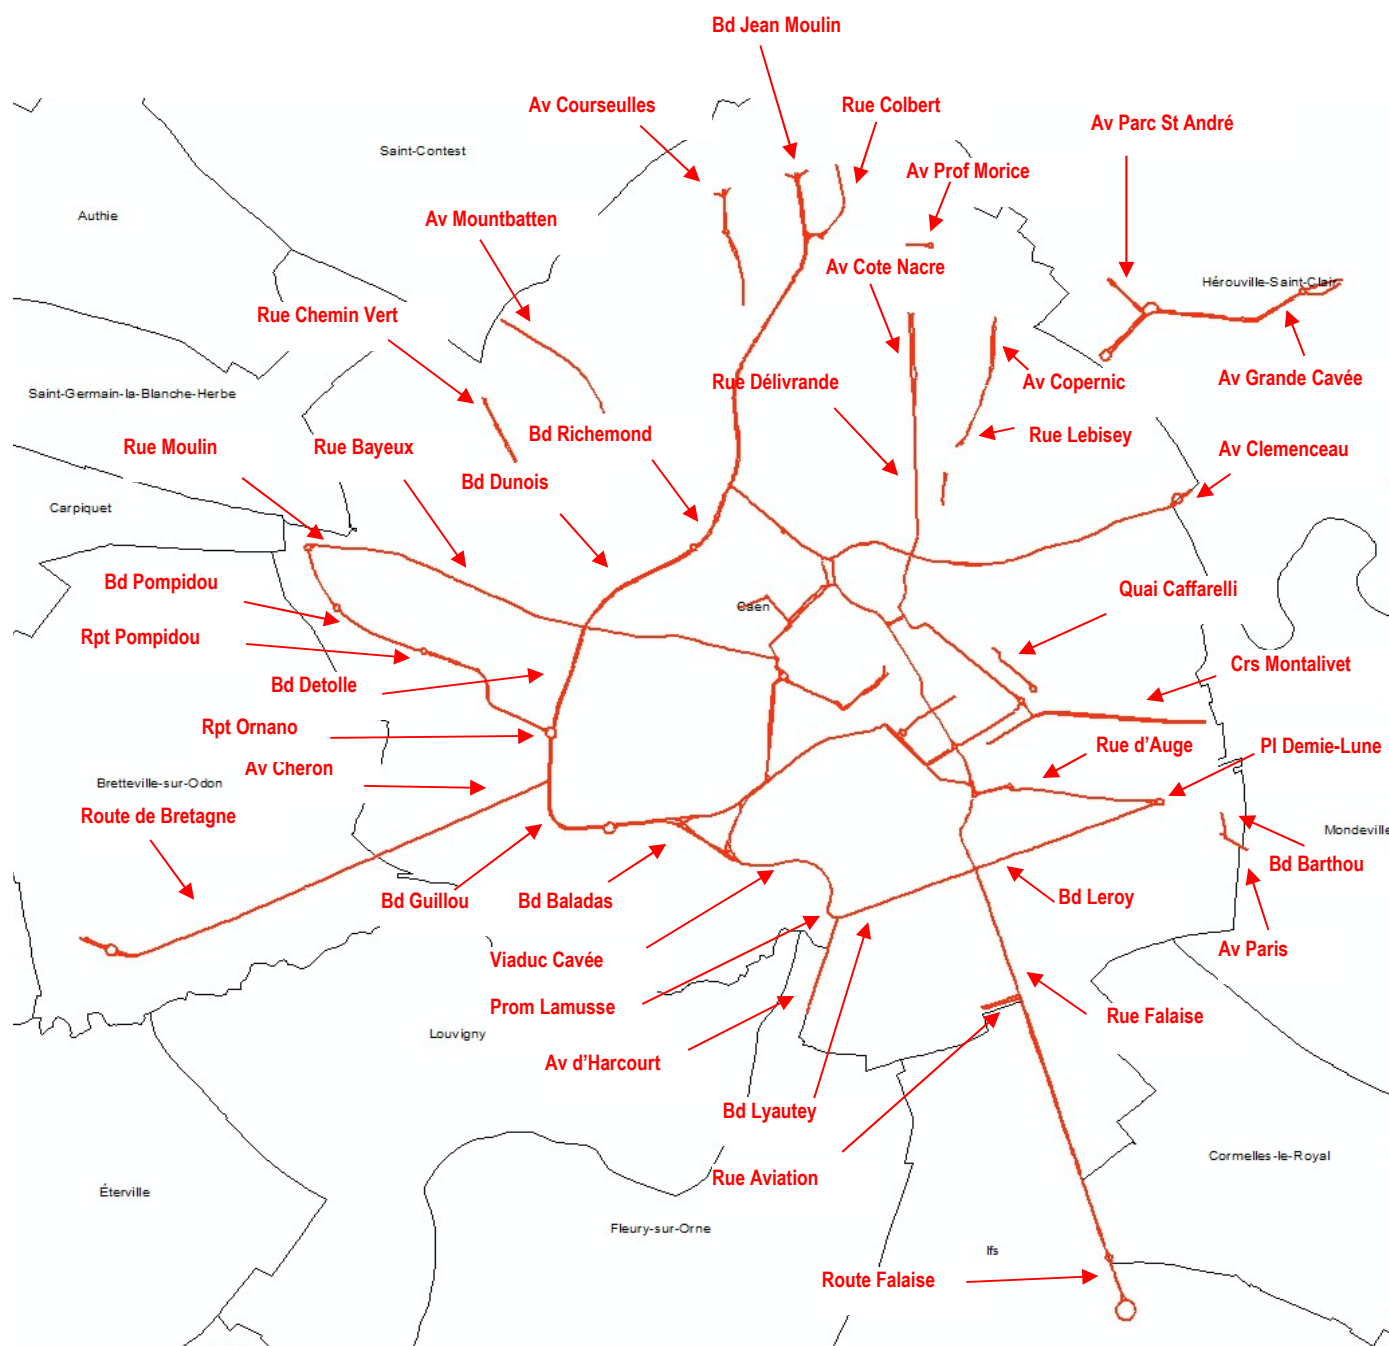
Bd Jean Moulin

Av Courseulles

Rue Colbert

Av Parc St André

Saint-Contest

Av Prof Morice

Authie

Av Mountbatten

Av Cote Nacre

Hérouville-Saint-Clair

Rue Chemin Vert

Av Grande Cavée

Rue Délivrande

Av Copernic

Saint-Germain-la-Blanche-Herbe

Bd Richemond

Rue Lebisey

Rue Moulin

Rue Bayeux

Av Clemenceau

Bd Dunois

Carpiquet

Quai Caffarelli

Bd Pompidou

Caen

Rpt Pompidou

Crs Montalivet

Bd Detolle

Rpt Ornano

Rue d'Auge

Pl Demie-Lune

Av Cheron

Bretteville-sur-Odon

Route de Bretagne

Mondeville

Bd Barthou

Bd Guillou

Bd Baladas

Bd Leroy

Viaduc Cavée

Av Paris

Prom Lamusse

Rue Falaise

Louvigny

Av d'Harcourt

Bd Lyautey

Rue Aviation

Cormelles-le-Royal

Éterville

Fleury-sur-Orne

Ifs

Route Falaise